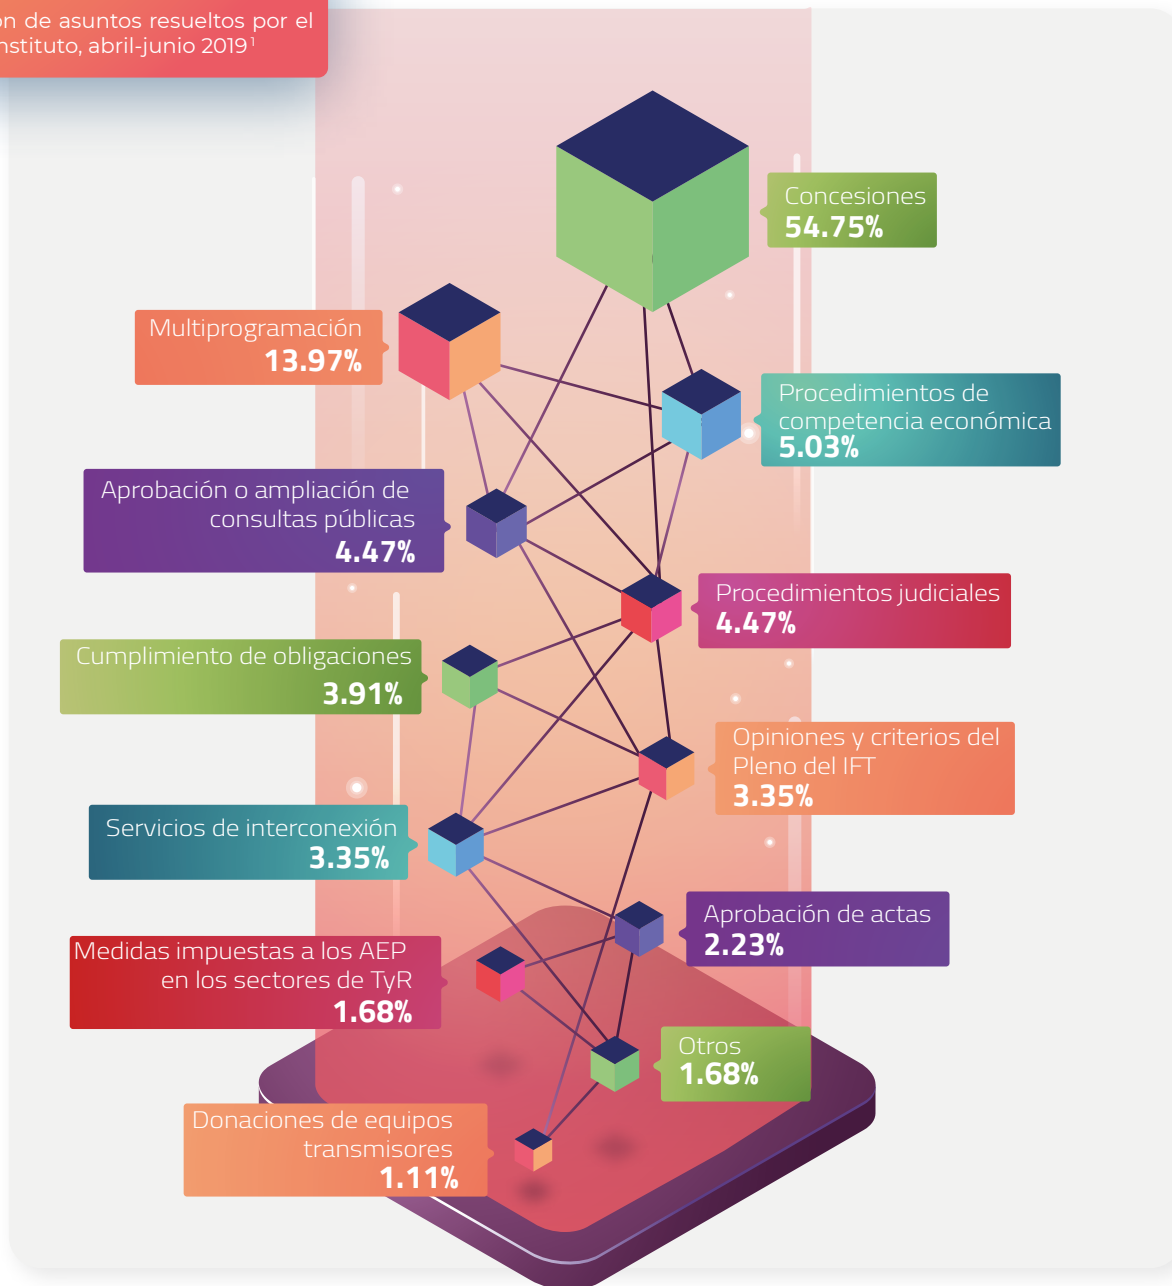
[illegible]n de asuntos resueltos por el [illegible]nstituto, abril-junio 2019$^1$

Concesiones
54.75%

Multiprogramación
13.97%

Procedimientos de competencia económica
5.03%

Aprobación o ampliación de consultas públicas
4.47%

Procedimientos judiciales
4.47%

Cumplimiento de obligaciones
3.91%

Opiniones y criterios del Pleno del IFT
3.35%

Servicios de interconexión
3.35%

Aprobación de actas
2.23%

Medidas impuestas a los AEP en los sectores de TyR
1.68%

Otros
1.68%

Donaciones de equipos transmisores
1.11%